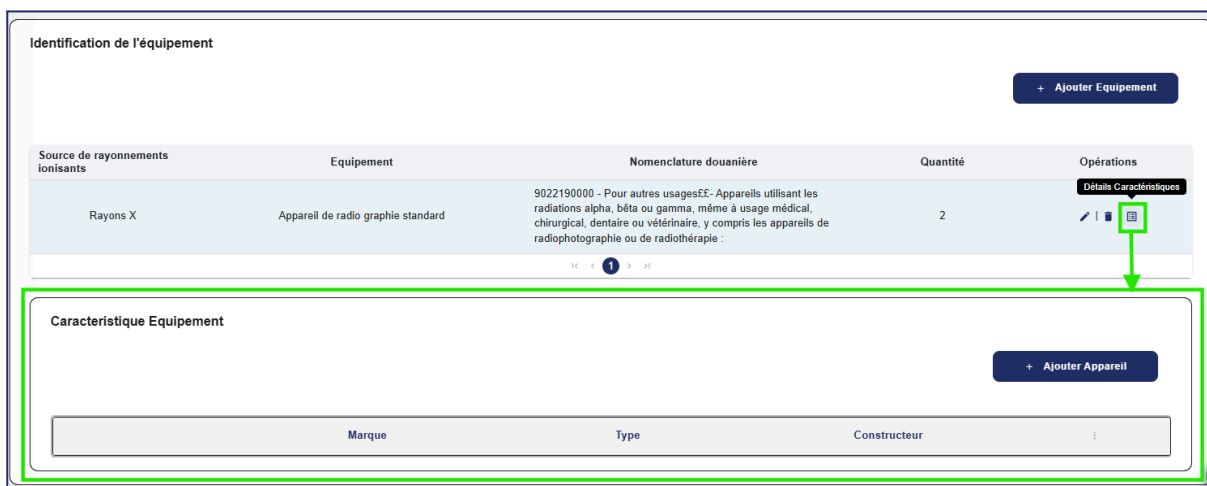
Identification de l'équipement

+ Ajouter Equipement

| Source de rayonnements ionisants | Equipement | Nomenclature douanière | Quantité | Opérations |
|---|---|---|---|---|
| Rayons X | Appareil de radio graphie standard | 9022190000 - Pour autres usages££- Appareils utilisant les radiations alpha, bêta ou gamma, même à usage médical, chirurgical, dentaire ou vétérinaire, y compris les appareils de radiophotographie ou de radiothérapie : | 2 | Détails Caractéristiques |

1

Caracteristique Equipement

+ Ajouter Appareil

| Marque | Type | Constructeur |
|---|---|---|